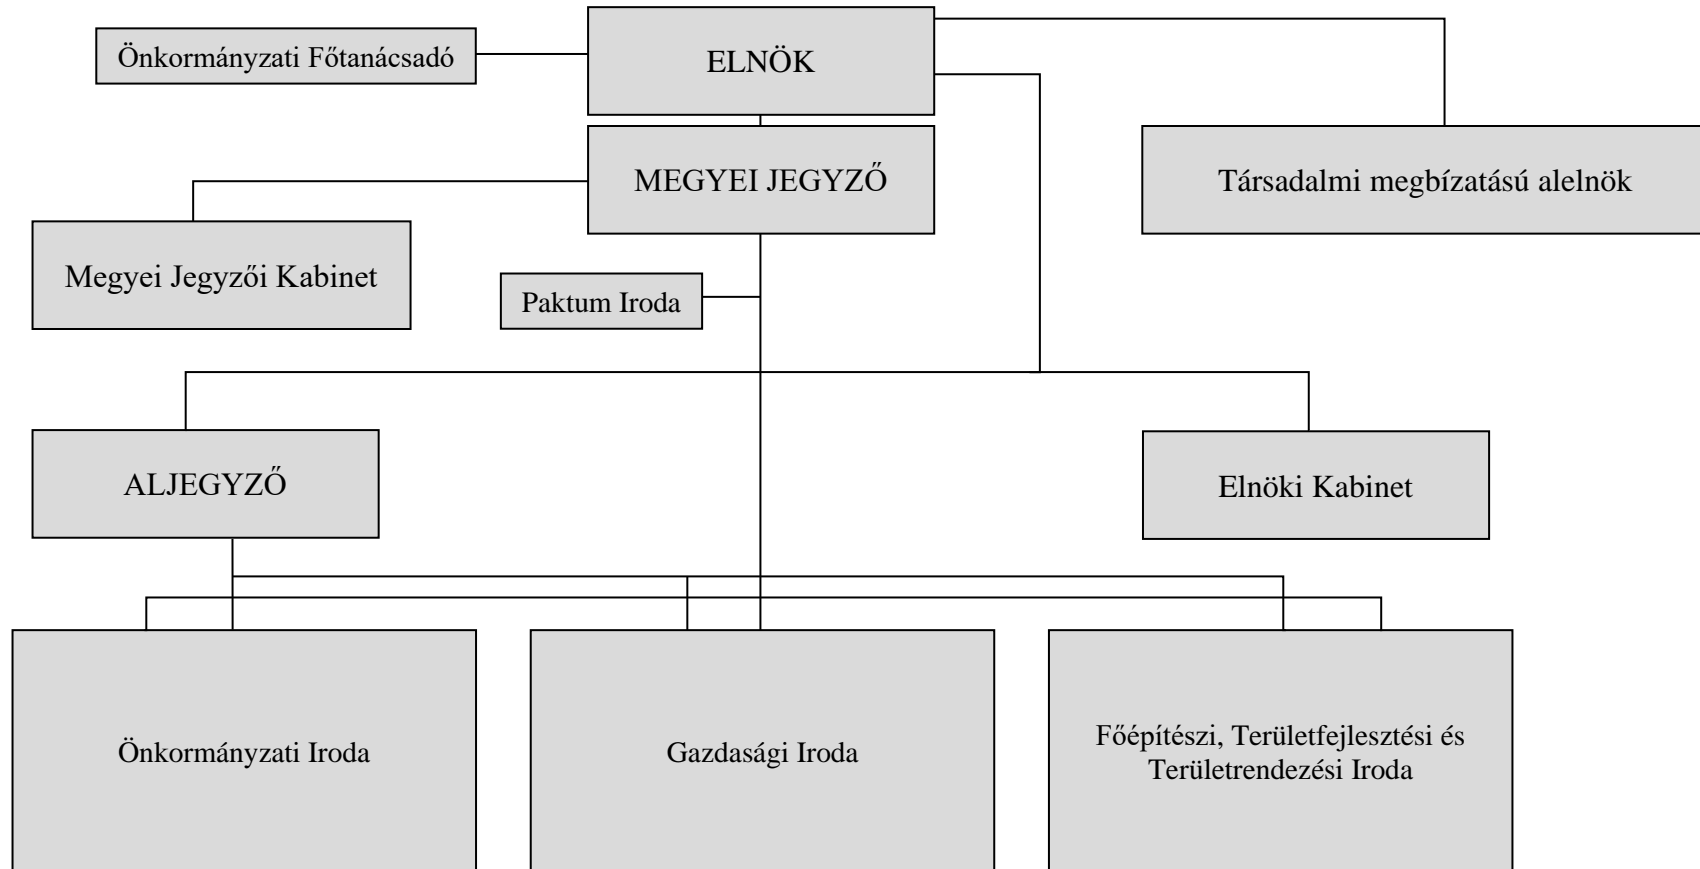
Önkormányzati Főtanácsadó

ELNÖK

Társadalmi megbízatású alelnök

MEGYEI JEGYZŐ

Megyei Jegyzői Kabinet

Paktum Iroda

ALJEGYZŐ

Elnöki Kabinet

Önkormányzati Iroda

Gazdasági Iroda

Főépítészi, Területfejlesztési és Területrendezési Iroda